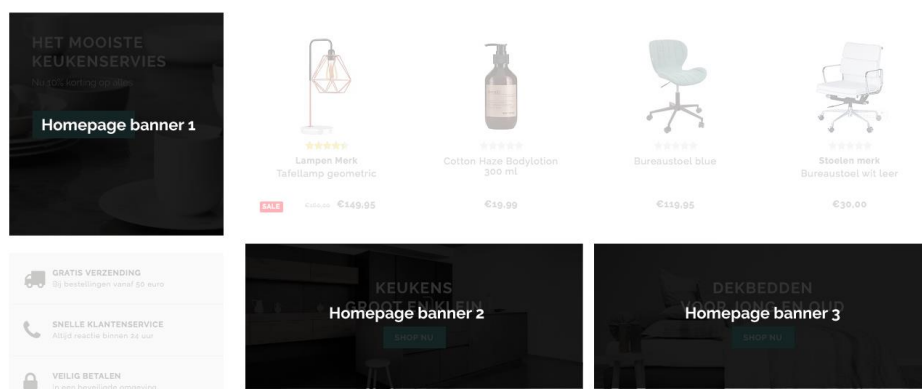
HET MOOISTE KEUKENSERVIES

Nu 25% korting op 3+

Homepage banner 1

Lampen Merk
Tafellamp geometric

SALE €169.95 €149.95

Cotton Haze Bodylotion 300 ml

€19.99

Bureaustoel blue

€119.95

Stoelen merk
Bureaustoel wit leer

€30.00

GRATIS VERZENDING
Bij bestellingen vanaf 50 euro

SNELLE KLANTENSERVICE
Altijd reactie binnen 24 uur

VEILIG BETALEN
In een beveiligde omgeving

KEUKENS
GROOT EN KLEIN

Homepage banner 2

SHOP NU

DEKBEDDEN
VOOR JONG EN OUD

Homepage banner 3

SHOP NU